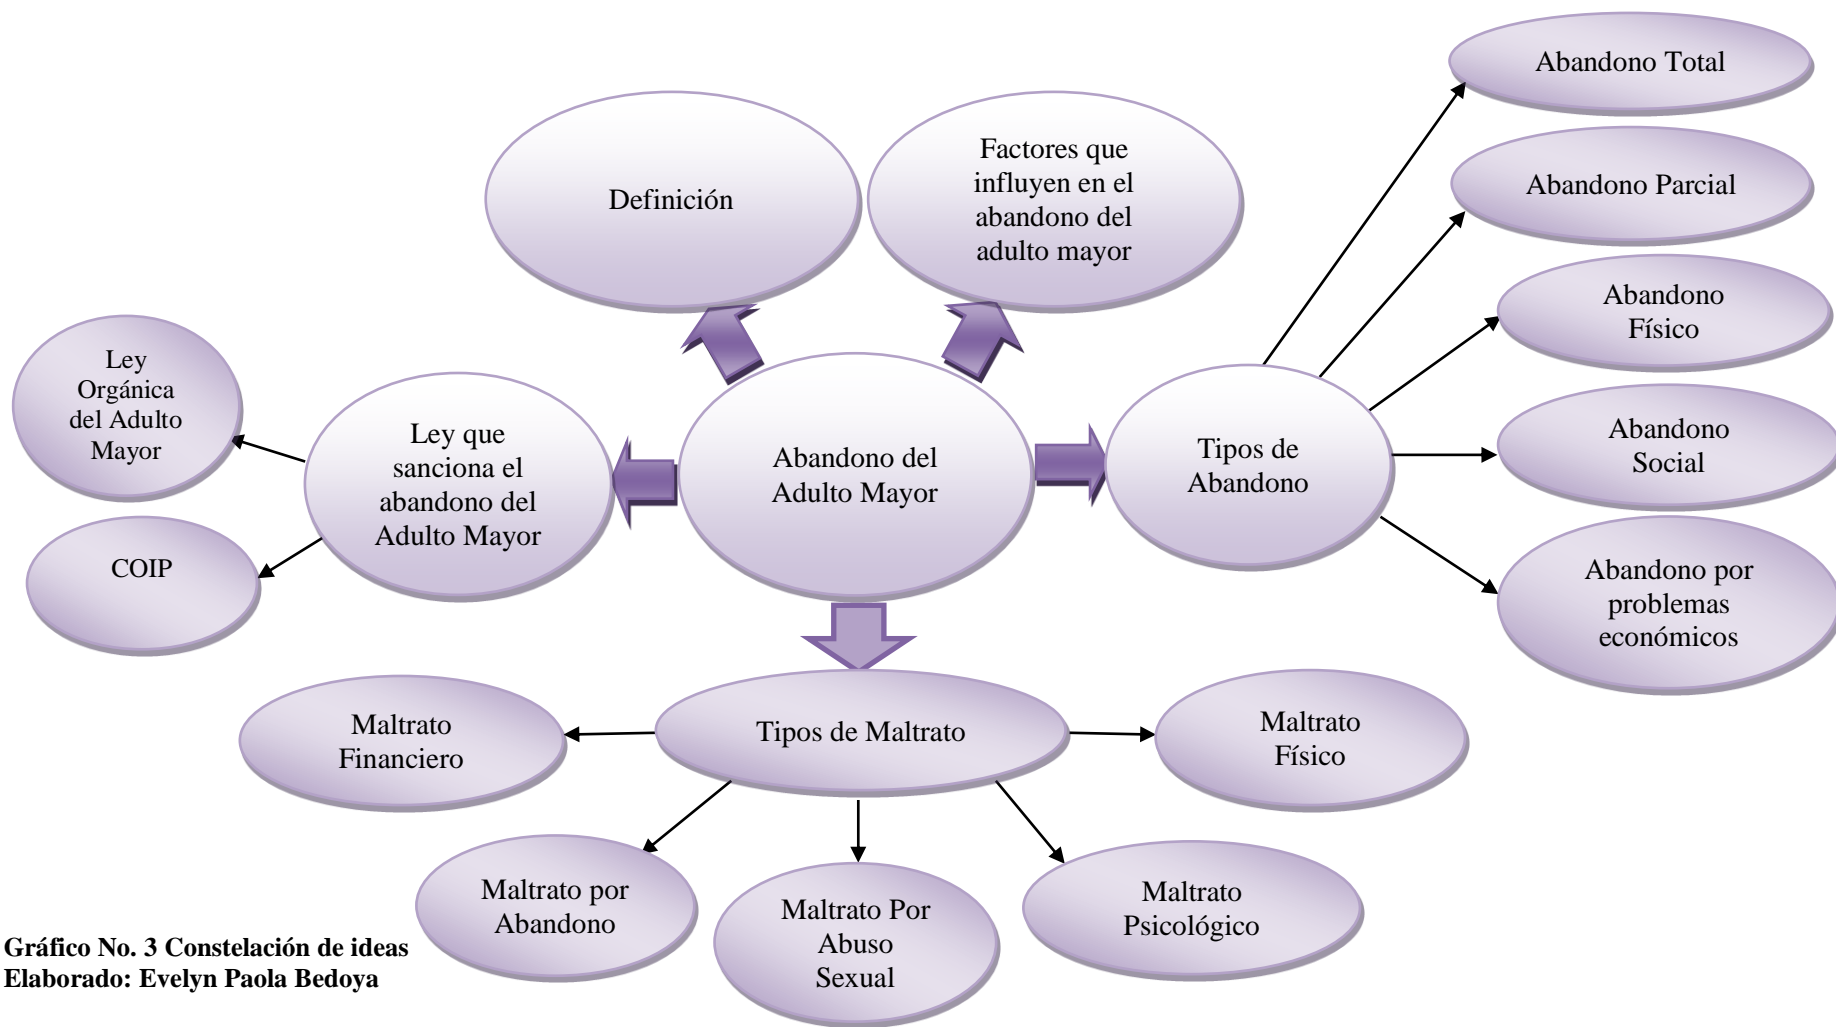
Abandono del Adulto Mayor

Definición

Factores que influyen en el abandono del adulto mayor

Ley que sanciona el abandono del Adulto Mayor

Ley Orgánica del Adulto Mayor

COIP

Tipos de Abandono

Abandono Total

Abandono Parcial

Abandono Físico

Abandono Social

Abandono por problemas económicos

Tipos de Maltrato

Maltrato Financiero

Maltrato Físico

Maltrato por Abandono

Maltrato Por Abuso Sexual

Maltrato Psicológico

Gráfico No. 3 Constelación de ideas
Elaborado: Evelyn Paola Bedoya